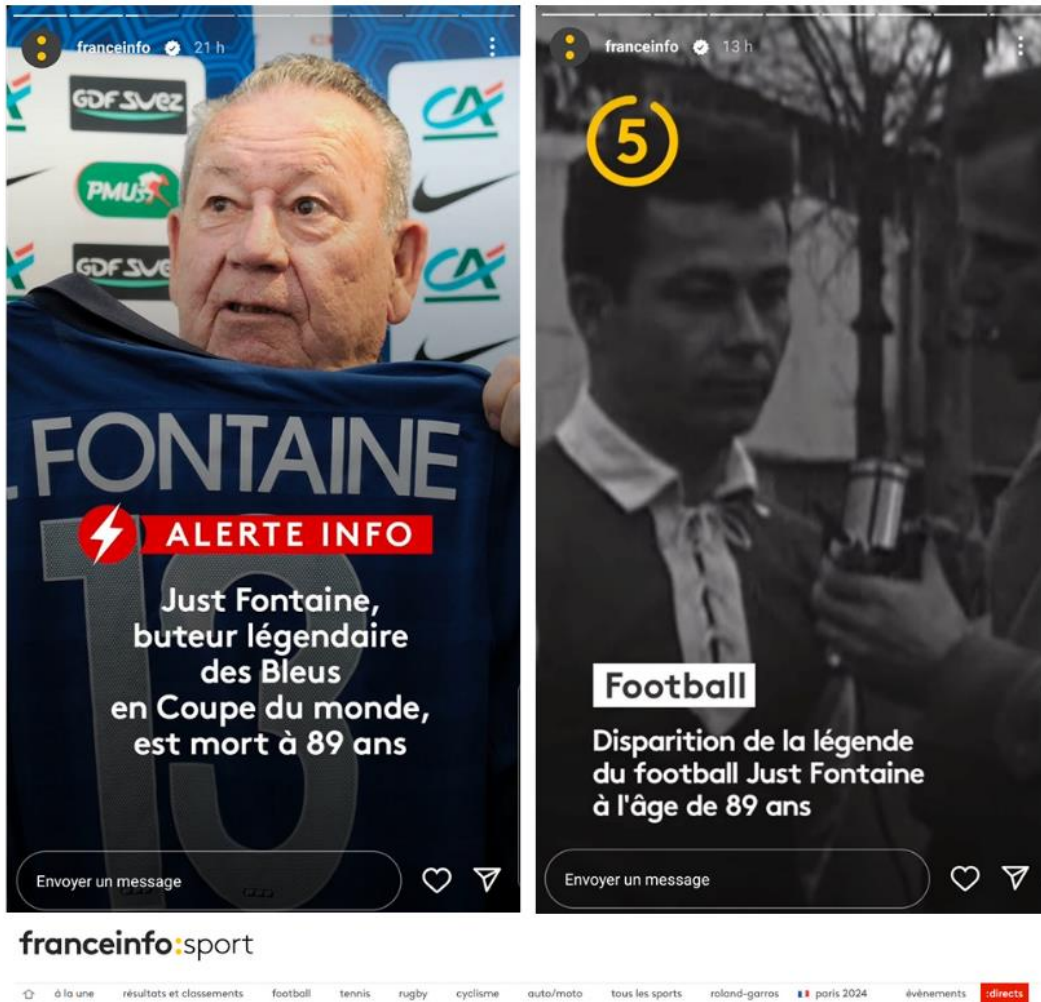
franceinfo 21 h

GDF SUEZ
CA
PMU
GDF SUEZ
CA

FONTAINE
13

ALERTE INFO

Just Fontaine, buteur légendaire des Bleus en Coupe du monde, est mort à 89 ans

Envoyer un message

franceinfo 13 h

5

Football

Disparition de la légende du football Just Fontaine à l'âge de 89 ans

Envoyer un message

franceinfo:sport

à la une résultats et classements football tennis rugby cyclisme auto/moto tous les sports roland-garros paris 2024 événements :directs